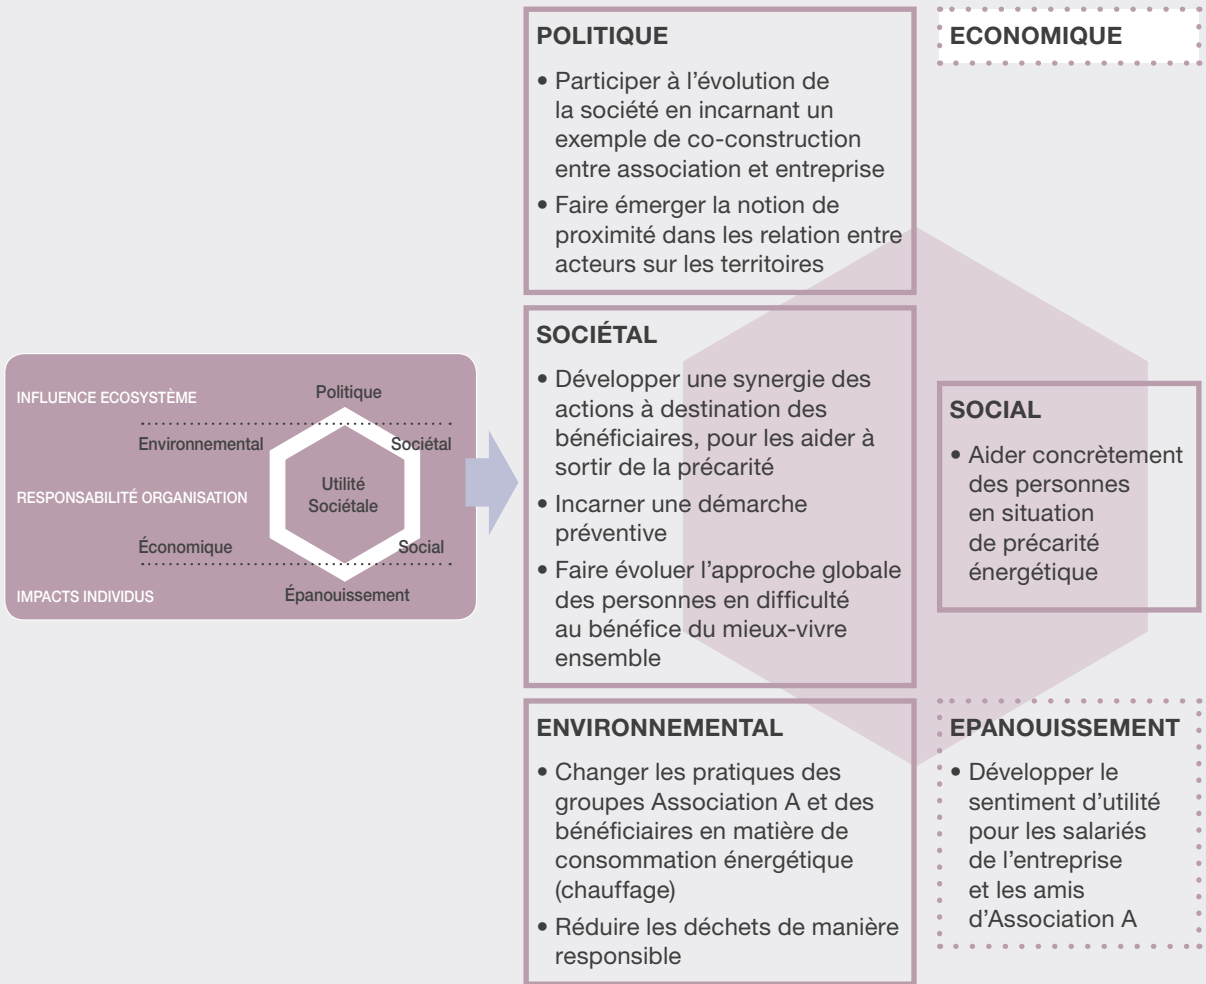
INFLUENCE ECOSYSTÈME

Politique

Environnemental

Sociétal

Utilité Sociétale

RESPONSABILITÉ ORGANISATION

Économique

Social

IMPACTS INDIVIDUS

Épanouissement

POLITIQUE

• Participer à l'évolution de la société en incarnant un exemple de co-construction entre association et entreprise

• Faire émerger la notion de proximité dans les relation entre acteurs sur les territoires

ECONOMIQUE

SOCIÉTAL

• Développer une synergie des actions à destination des bénéficiaires, pour les aider à sortir de la précarité

• Incarner une démarche préventive

• Faire évoluer l'approche globale des personnes en difficulté au bénéfice du mieux-vivre ensemble

SOCIAL

• Aider concrètement des personnes en situation de précarité énergétique

ENVIRONNEMENTAL

• Changer les pratiques des groupes Association A et des bénéficiaires en matière de consommation énergétique (chauffage)

• Réduire les déchets de manière responsible

EPANOUISSEMENT

• Développer le sentiment d'utilité pour les salariés de l'entreprise et les amis d'Association A